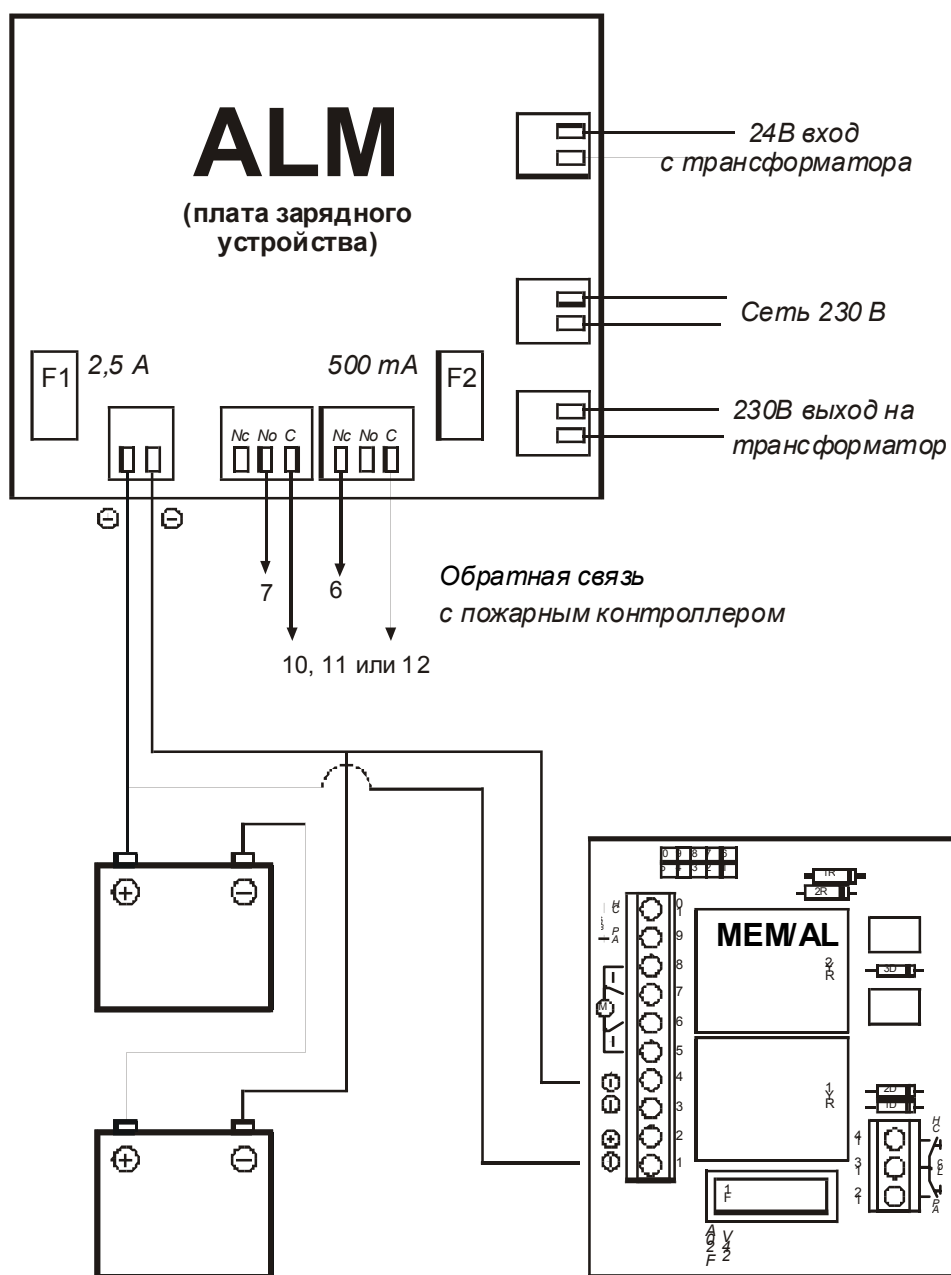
ALM

(плата зарядного устройства)

24В вход с трансформатора

Сеть 230 В

230В выход на трансформатор

F1 2,5 A

500 mA F2

Nc No C

Nc No C

⊖ ⊖

7

6

10, 11 или 12

Обратная связь с пожарным контроллером

⊕ ⊖

⊕ ⊖

MEM/AL

1R

2R

2R

3D

1R

2D

1D

0 1 9 8 7 6 5 4 3 2 1

1F

4 3 2

AC